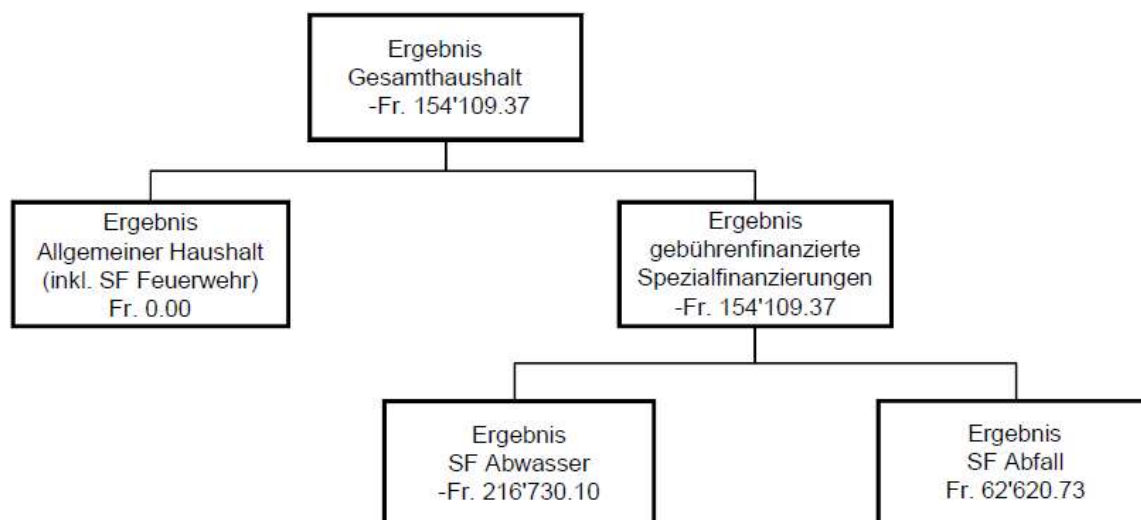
Ergebnis
Gesamthaushalt
-Fr. 154'109.37

Ergebnis
Allgemeiner Haushalt
(inkl. SF Feuerwehr)
Fr. 0.00

Ergebnis
gebührenfinanzierte
Spezialfinanzierungen
-Fr. 154'109.37

Ergebnis
SF Abwasser
-Fr. 216'730.10

Ergebnis
SF Abfall
Fr. 62'620.73